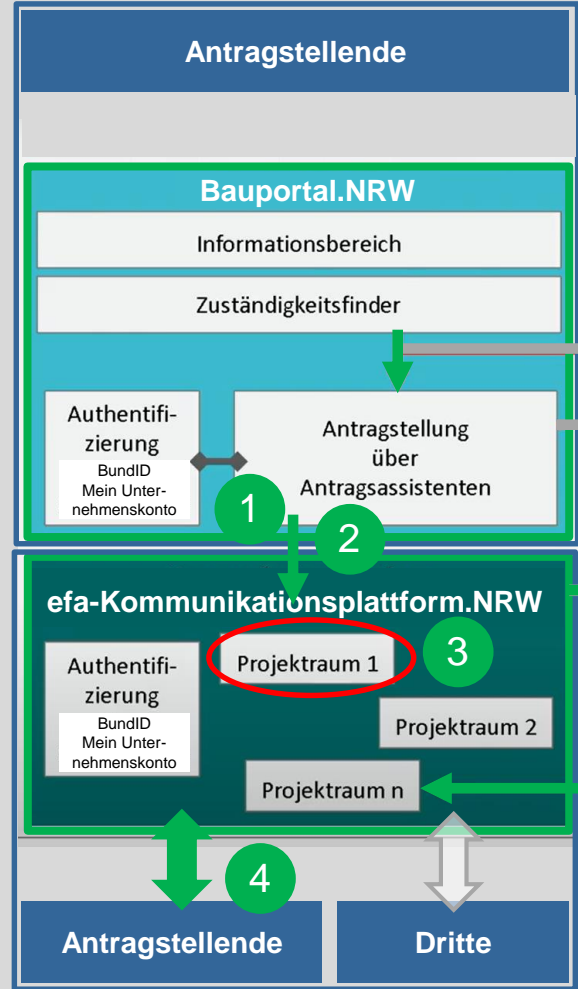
Antragstellende

Bauportal.NRW

Informationsbereich

Zuständigkeitsfinder

Authentifizierung
BundID
Mein Unternehmenskonto

Antragstellung über Antragsassistenten

1

2

efa-Kommunikationsplattform.NRW

Authentifizierung
BundID
Mein Unternehmenskonto

Projektraum 1

3

Projektraum 2

Projektraum n

4

Antragstellende

Dritte